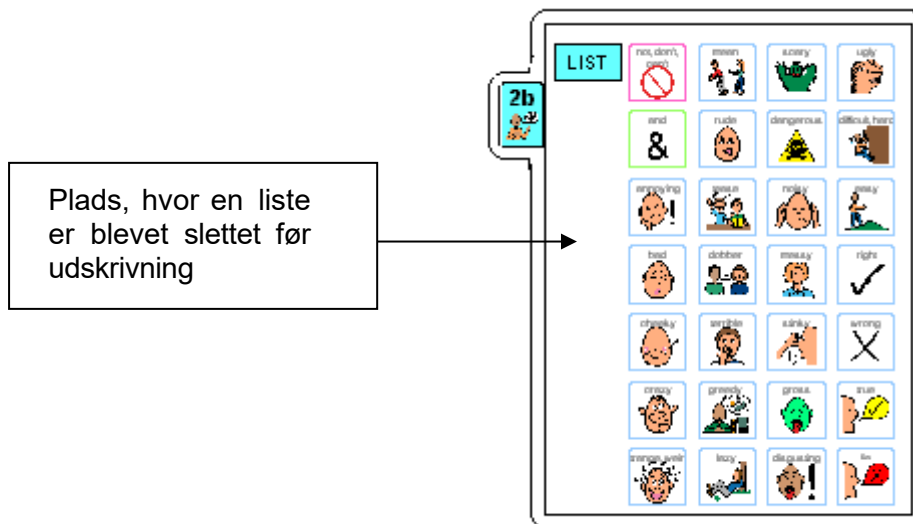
Plads, hvor en liste er blevet slettet før udskrivning

2b

LIST

no, don't, can't

mean

scary

ugly

end

&

rude

dangerous

difficult, hard

annoying

easy

noisy

easy

bad

dobber

messy

right

cheeky

terrible

stinky

wrong

crazy

greedy

gross

true

strange, weird

lazy

disgusting

lie